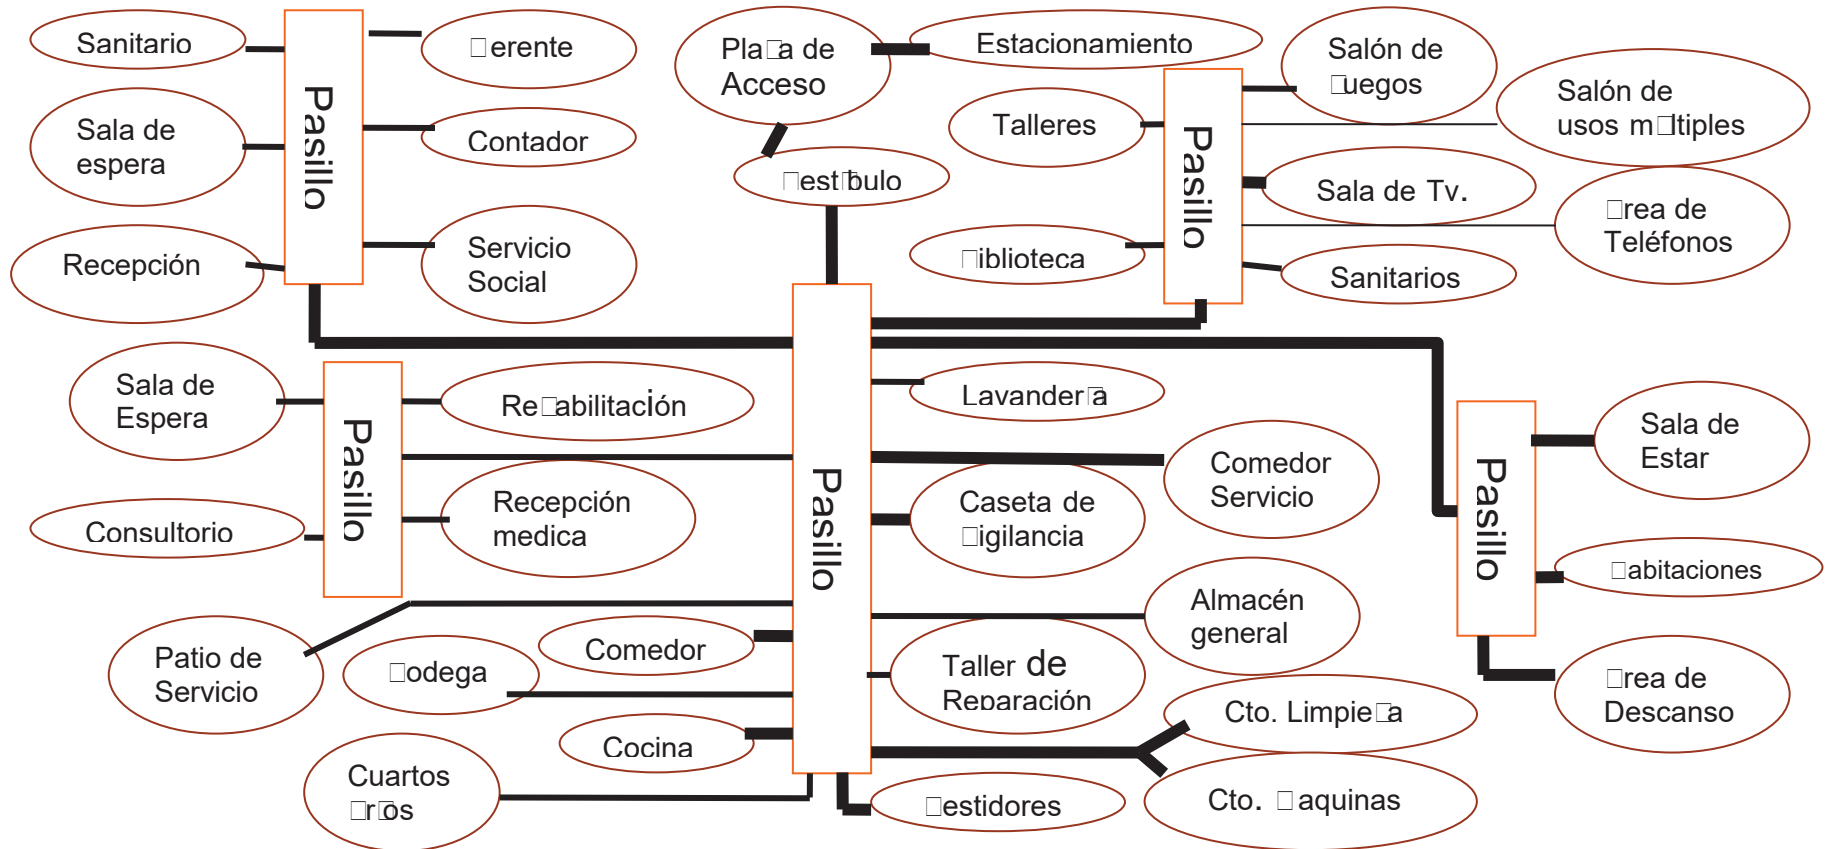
Sanitario
Pasillo
□erente
Contador
Sala de espera
Recepción
Servicio Social
Pla□a de Acceso
Estacionamiento
□est□bulo
Talleres
□iblioteca
Pasillo
Salón de □uegos
Salón de usos m□ltiples
Sala de Tv.
□rea de Teléfonos
Sanitarios
Sala de Espera
Pasillo
Re□abilitación
Recepción medica
Consultorio
Pasillo
Lavander□a
Comedor Servicio
Caseta de □igilancia
Almacén general
Taller de Reparación
Pasillo
Sala de Estar
□abitaciones
□rea de Descanso
Patio de Servicio
□odega
Comedor
Cocina
Cuartos □r□os
□estidores
Cto. Limpie□a
Cto. □aquinas